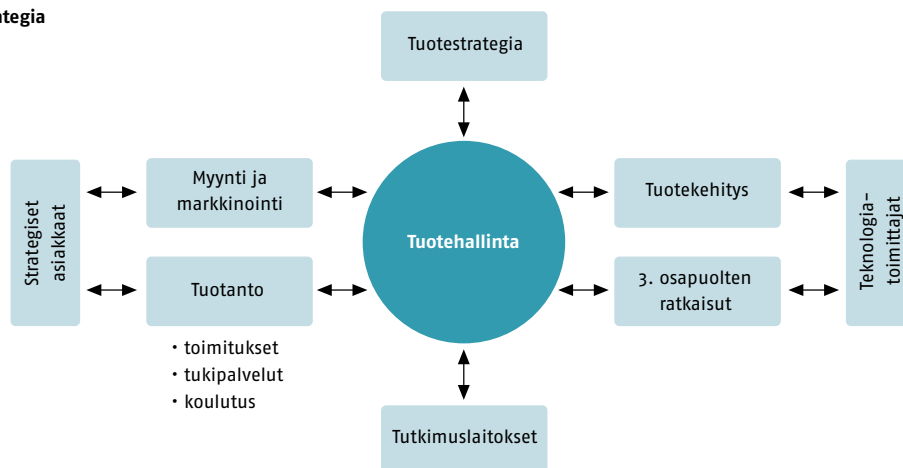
tegia

Tuotestrategia

Strategiset asiakkaat

Myynti ja markkinointi

Tuotanto

• toimitukset
• tukipalvelut
• koulutus

Tuotehallinta

Tuotekehitys

3. osapuolten ratkaisut

Teknologia-toimittajat

Tutkimuslaitokset